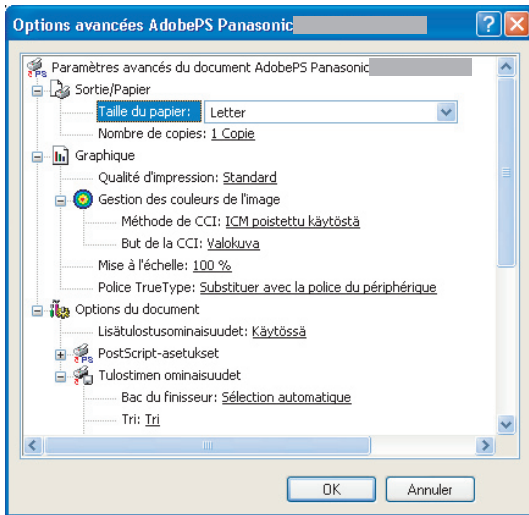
Options avancées AdobePS Panasonic

Paramètres avancés du document AdobePS Panasonic

Sortie/Papier

Taille du papier: Letter

Nombre de copies: 1 Copie

Graphique

Qualité d'impression: Standard

Gestion des couleurs de l'image

Méthode de CCI: ICM poistettu käytöstä

But de la CCI: Valokuva

Mise à l'échelle: 100 %

Police TrueType: Substituer avec la police du périphérique

Options du document

Lisätulostusominaisuudet: Käytössä

PostScript-asetukset

Tulostimen ominaisuudet

Bac du finisseur: Sélection automatique

Tri: Tri

OK

Annuler